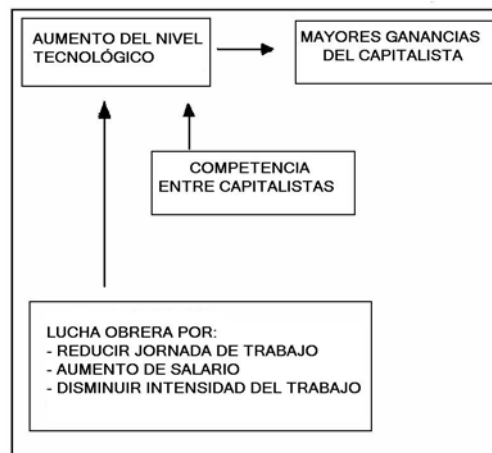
AUMENTO DEL NIVEL TECNOLÓGICO

MAYORES GANANCIAS DEL CAPITALISTA

COMPETENCIA ENTRE CAPITALISTAS

LUCHA OBRERA POR:
- REDUCIR JORNADA DE TRABAJO
- AUMENTO DE SALARIO
- DISMINUIR INTENSIDAD DEL TRABAJO